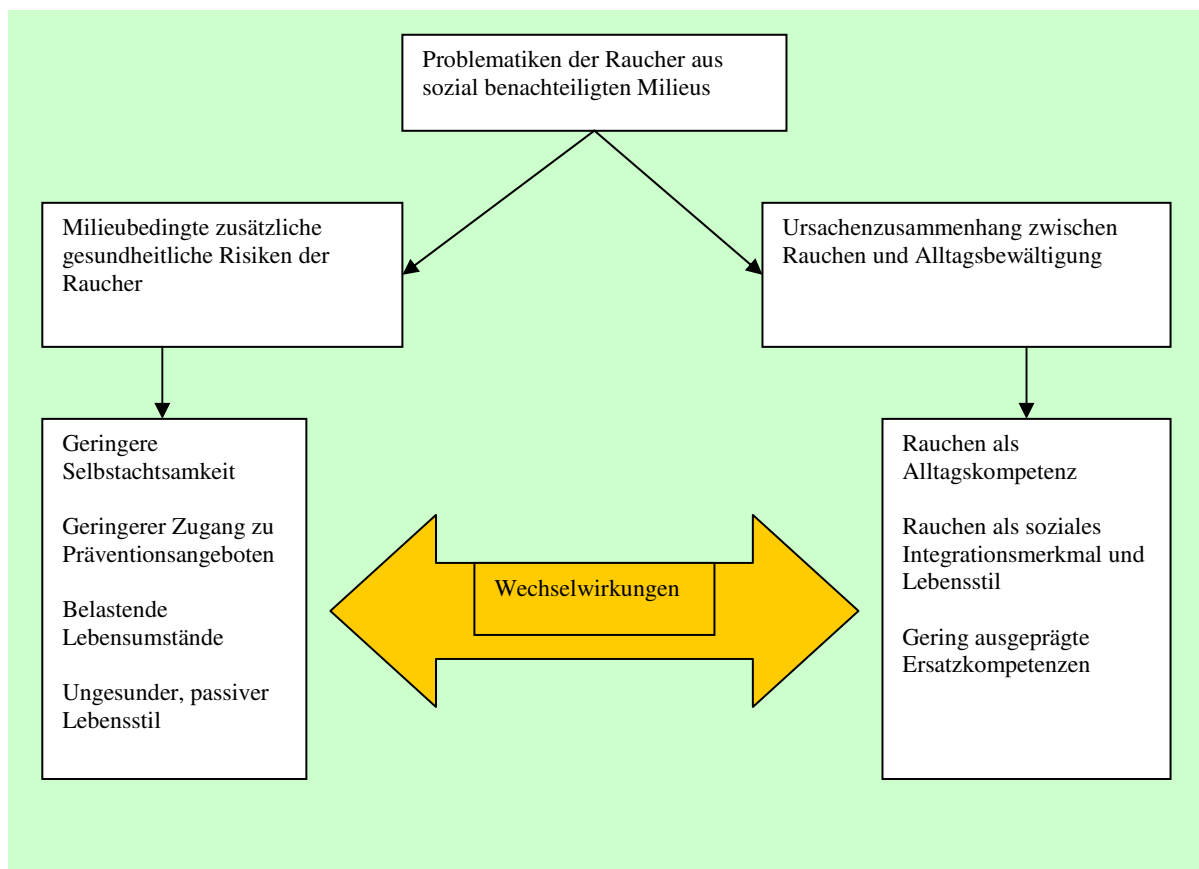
Problematiken der Raucher aus sozial benachteiligten Milieus

Milieubedingte zusätzliche gesundheitliche Risiken der Raucher

Ursachenzusammenhang zwischen Rauchen und Alltagsbewältigung

Geringere Selbstachtsamkeit

Geringerer Zugang zu Präventionsangeboten

Belastende Lebensumstände

Ungesunder, passiver Lebensstil

Wechselwirkungen

Rauchen als Alltagskompetenz

Rauchen als soziales Integrationsmerkmal und Lebensstil

Gering ausgeprägte Ersatzkompetenzen